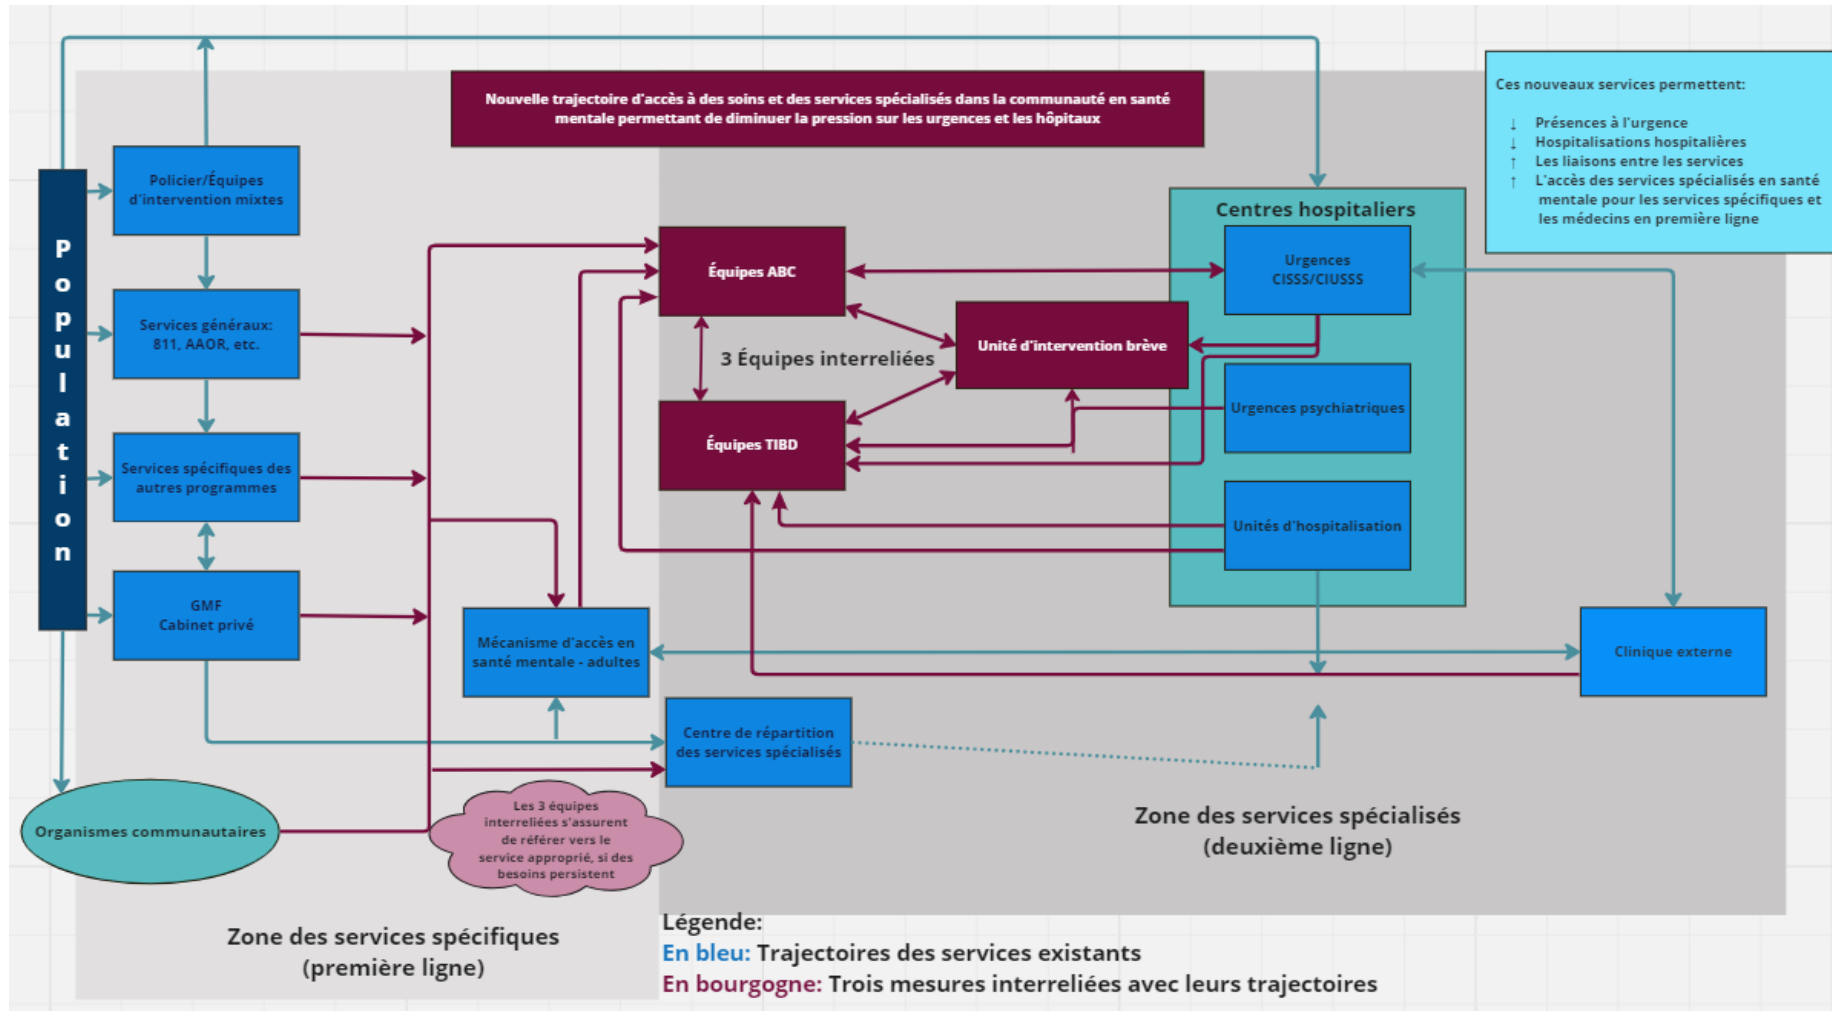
Nouvelle trajectoire d'accès à des soins et des services spécialisés dans la communauté en santé mentale permettant de diminuer la pression sur les urgences et les hôpitaux

Ces nouveaux services permettent:

↓ Présences à l'urgence
↓ Hospitalisations hospitalières
↑ Les liaisons entre les services
↑ L'accès des services spécialisés en santé mentale pour les services spécifiques et les médecins en première ligne

Population

Policier/Équipes d'intervention mixtes

Services généraux: 811, AAOR, etc.

Services spécifiques des autres programmes

GMF Cabinet privé

Organismes communautaires

Mécanisme d'accès en santé mentale - adultes

Centre de répartition des services spécialisés

Les 3 équipes interreliées s'assurent de référer vers le service approprié, si des besoins persistent

Équipes ABC

3 Équipes interreliées

Équipes TIBD

Unité d'intervention brève

Centres hospitaliers

Urgences CISSS/CIUSSS

Urgences psychiatriques

Unités d'hospitalisation

Clinique externe

Zone des services spécialisés (deuxième ligne)

Zone des services spécifiques (première ligne)

Légende:
En bleu: Trajectoires des services existants
En bourgogne: Trois mesures interreliées avec leurs trajectoires